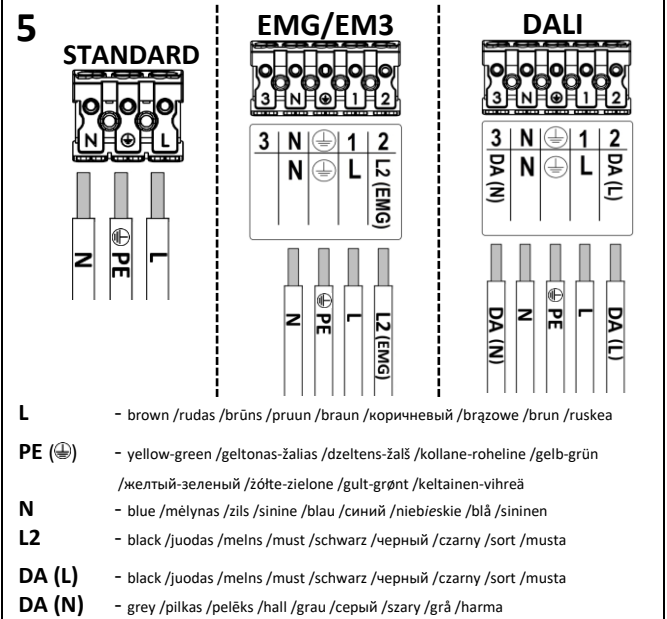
5

STANDARD

N ⏚ L

N PE L

EMG/EM3

3 N ⏚ 1 2

| 3 | N | ⏚ | 1 | 2 |
|---|---|---|---|---|
| | N | ⏚ | L | L2 (EMG) |

N PE L L2 (EMG)

DALI

3 N ⏚ 1 2

| 3 | N | ⏚ | 1 | 2 |
|---|---|---|---|---|
| DA (N) | N | ⏚ | L | DA (L) |

DA (N) N PE L DA (L)

L - brown /rudas /brūns /pruun /braun /коричневый /brązowe /brun /ruskea

PE (⏚) - yellow-green /geltonas-žalias /dzeltens-žalš /kollane-roheline /gelb-grün /желтый-зеленый /żółte-zielone /gult-grønt /keltainen-vihreä

N - blue /mėlynas /zils /sinine /blau /синий /niebieskie /blå /sininen

L2 - black /juodas /melns /must /schwarz /черный /czarny /sort /musta

DA (L) - black /juodas /melns /must /schwarz /черный /czarny /sort /musta

DA (N) - grey /pilkas /pelēks /hall /grau /серый /szary /grå /harma